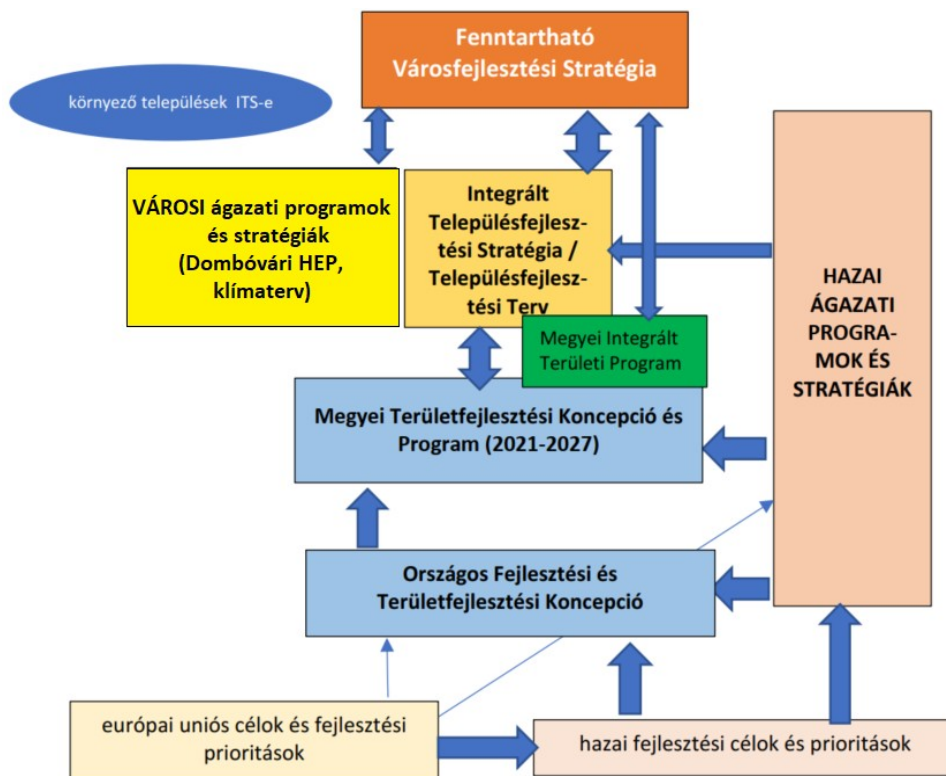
Fenntartható Városfejlesztési Stratégia

környező települések ITS-e

VÁROSI ágazati programok és stratégiák (Dombóvári HEP, klímaterv)

Integrált Településfejlesztési Stratégia / Településfejlesztési Terv

Megyei Integrált Területi Program

HAZAI ÁGAZATI PROGRAMOK ÉS STRATÉGIÁK

Megyei Területfejlesztési Koncepció és Program (2021-2027)

Országos Fejlesztési és Területfejlesztési Koncepció

európai uniós célok és fejlesztési prioritások

hazai fejlesztési célok és prioritások